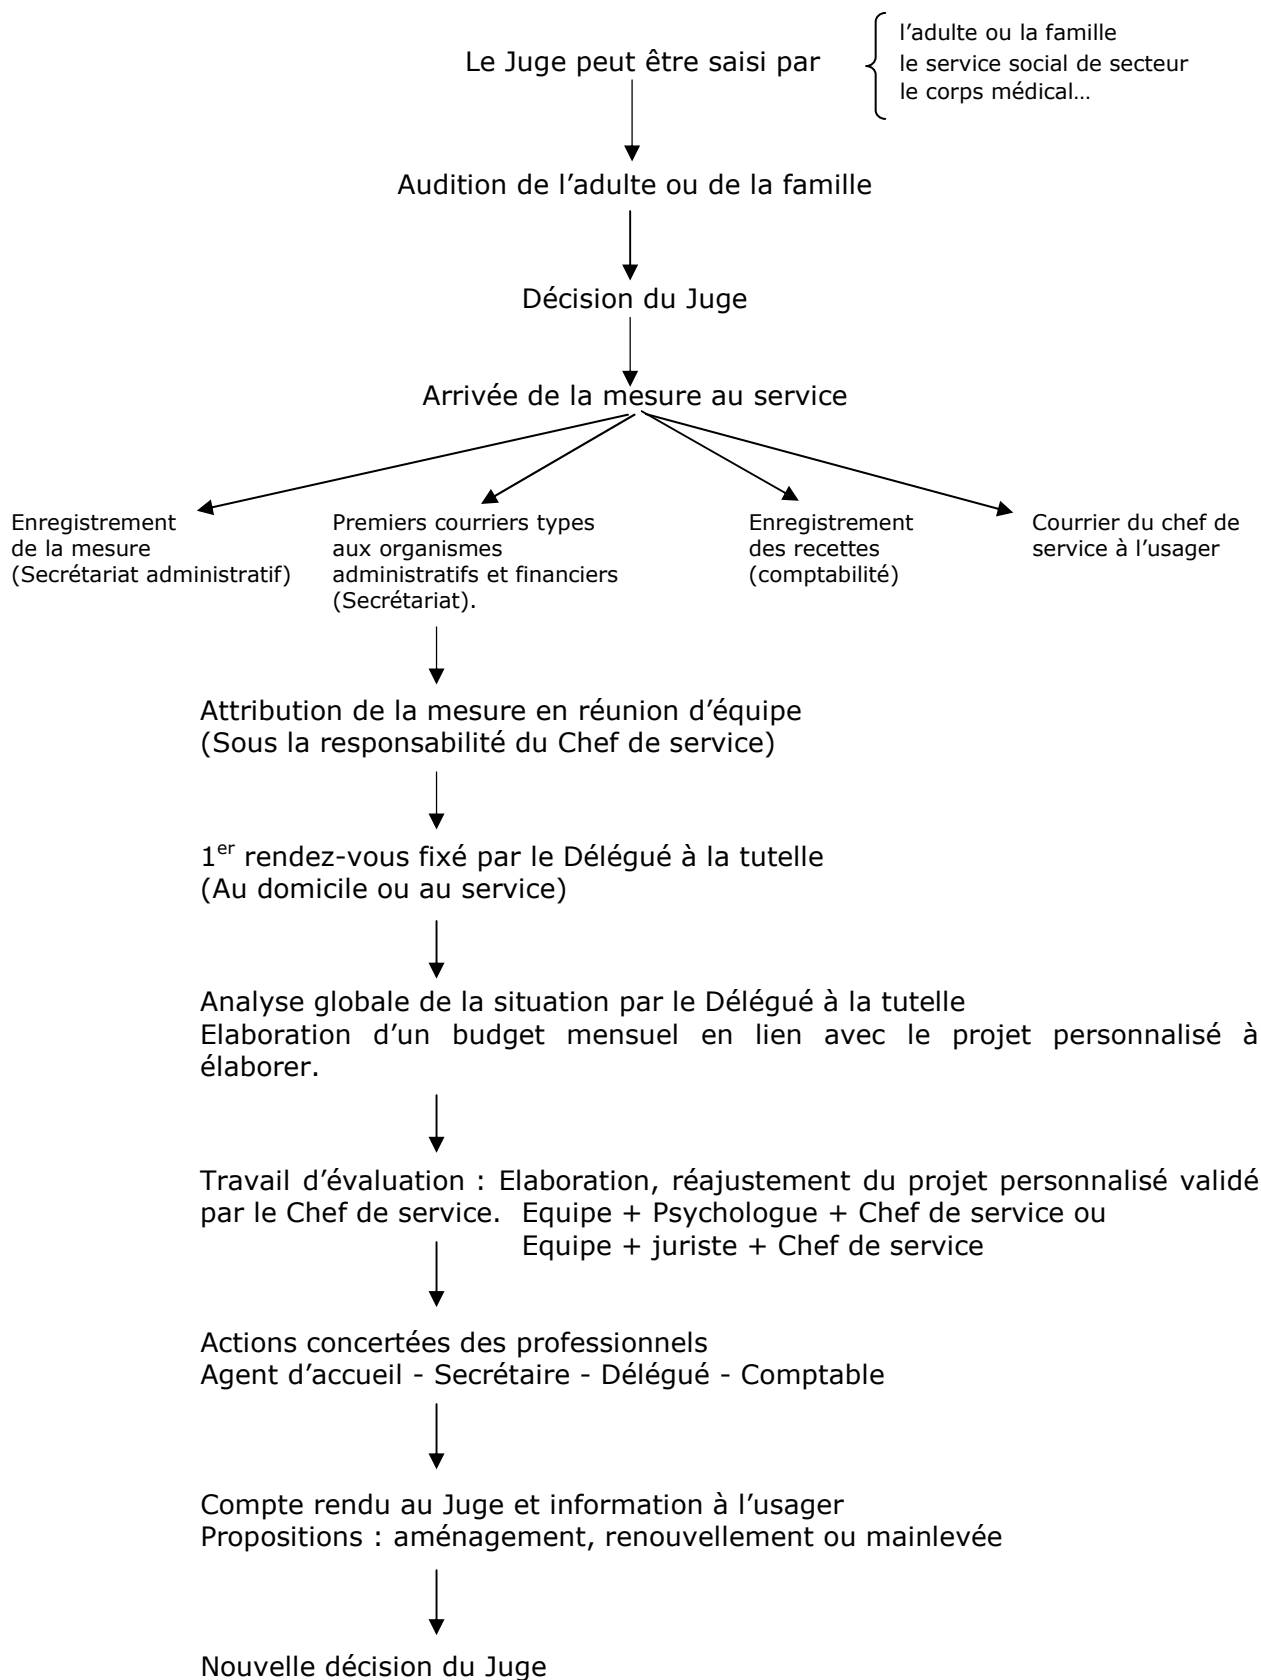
Le Juge peut être saisi par

l'adulte ou la famille
le service social de secteur
le corps médical…

Audition de l'adulte ou de la famille

Décision du Juge

Arrivée de la mesure au service

Enregistrement de la mesure (Secrétariat administratif)

Premiers courriers types aux organismes administratifs et financiers (Secrétariat).

Enregistrement des recettes (comptabilité)

Courrier du chef de service à l'usager

Attribution de la mesure en réunion d'équipe
(Sous la responsabilité du Chef de service)

1$^{er}$ rendez-vous fixé par le Délégué à la tutelle
(Au domicile ou au service)

Analyse globale de la situation par le Délégué à la tutelle
Elaboration d'un budget mensuel en lien avec le projet personnalisé à élaborer.

Travail d'évaluation : Elaboration, réajustement du projet personnalisé validé par le Chef de service. Equipe + Psychologue + Chef de service ou
Equipe + juriste + Chef de service

Actions concertées des professionnels
Agent d'accueil - Secrétaire - Délégué - Comptable

Compte rendu au Juge et information à l'usager
Propositions : aménagement, renouvellement ou mainlevée

Nouvelle décision du Juge